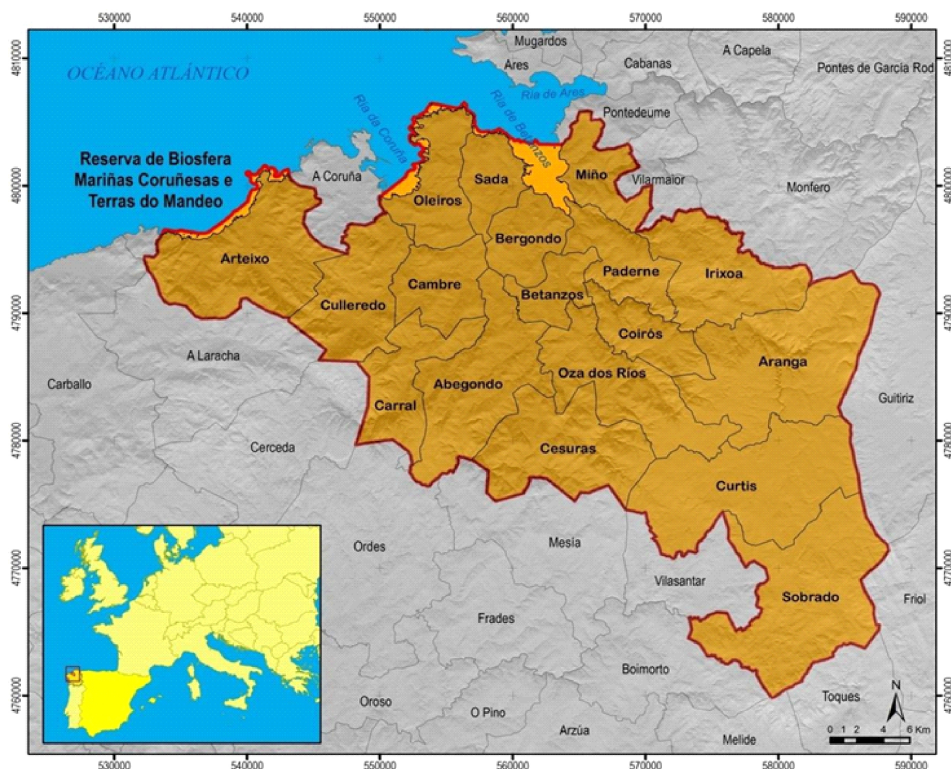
530000 540000 550000 560000 570000 580000 590000

4810000 4800000 4790000 4780000 4770000 4760000

OCÉANO ATLÁNTICO

Mugardos
Ares
Cabanas
A Capela
Pontes de García Rod
Ría de Ares
Ría de Coruña
Ría de Betanzos
Pontedeume

Reserva de Biosfera Mariñas Coruñesas e Terras do Mandeo

A Coruña
Oleiros
Sada
Miño
Vilarmaior
Monfero
Arteixo
Bergondo
Paderne
Irixoa
Culleredo
Cambre
Betanzos
Coirós
A Laracha
Aranga
Carballo
Abegondo
Oza dos Ríos
Guitiriz
Carral
Cerceda
Cesuras
Curtis
Ordes
Mesía
Vilasantar
Sobrado
Friol
Frades
Boimorto
Oroso
O Pino
Arzúa
Toques
Melide

N
0 1 2 4 6 Km